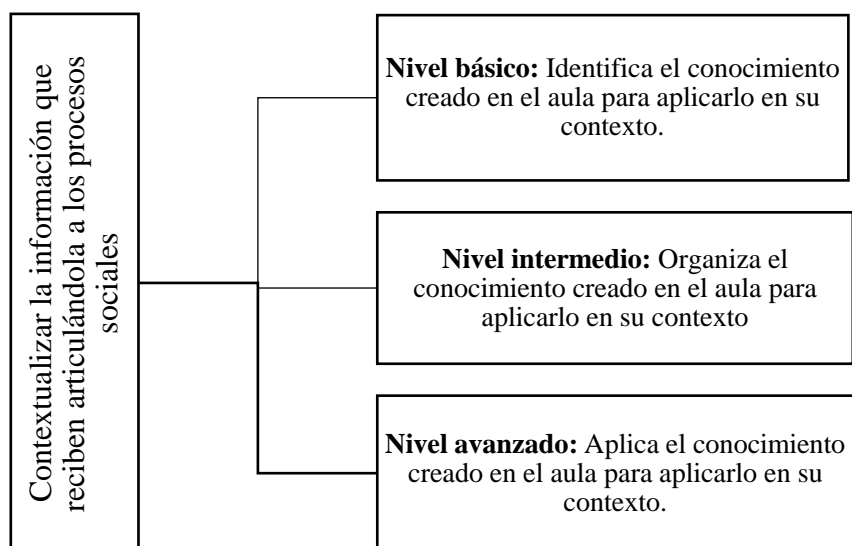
Contextualizar la información que reciben articulándola a los procesos sociales

**Nivel básico:** Identifica el conocimiento creado en el aula para aplicarlo en su contexto.

**Nivel intermedio:** Organiza el conocimiento creado en el aula para aplicarlo en su contexto

**Nivel avanzado:** Aplica el conocimiento creado en el aula para aplicarlo en su contexto.